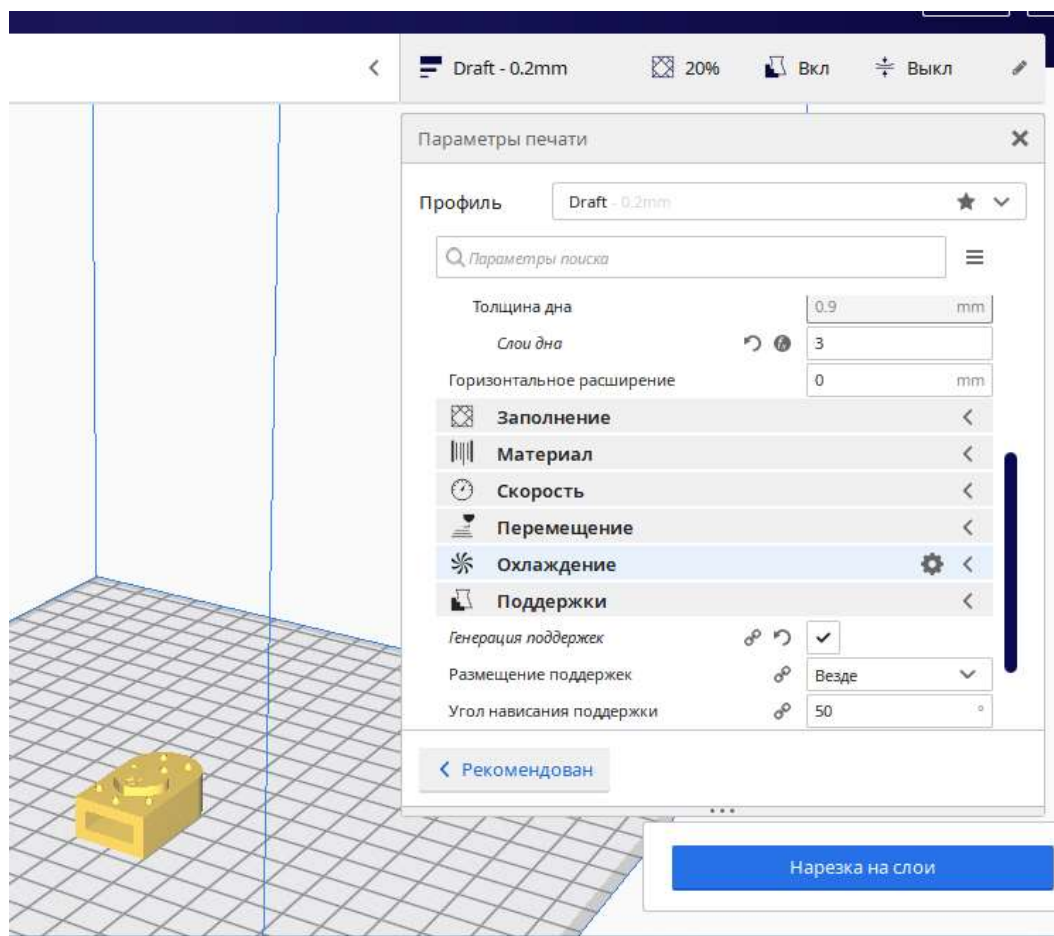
Draft - 0.2mm 20% Вкл Выкл

Параметры печати

Профиль Draft - 0.2mm

Параметры поиска

Толщина дна 0.9 mm

Слои дна 3

Горизонтальное расширение 0 mm

Заполнение

Материал

Скорость

Перемещение

Охлаждение

Поддержки

Генерация поддержек ✓

Размещение поддержек Везде

Угол нависания поддержки 50 °

Рекомендован

Нарезка на слои